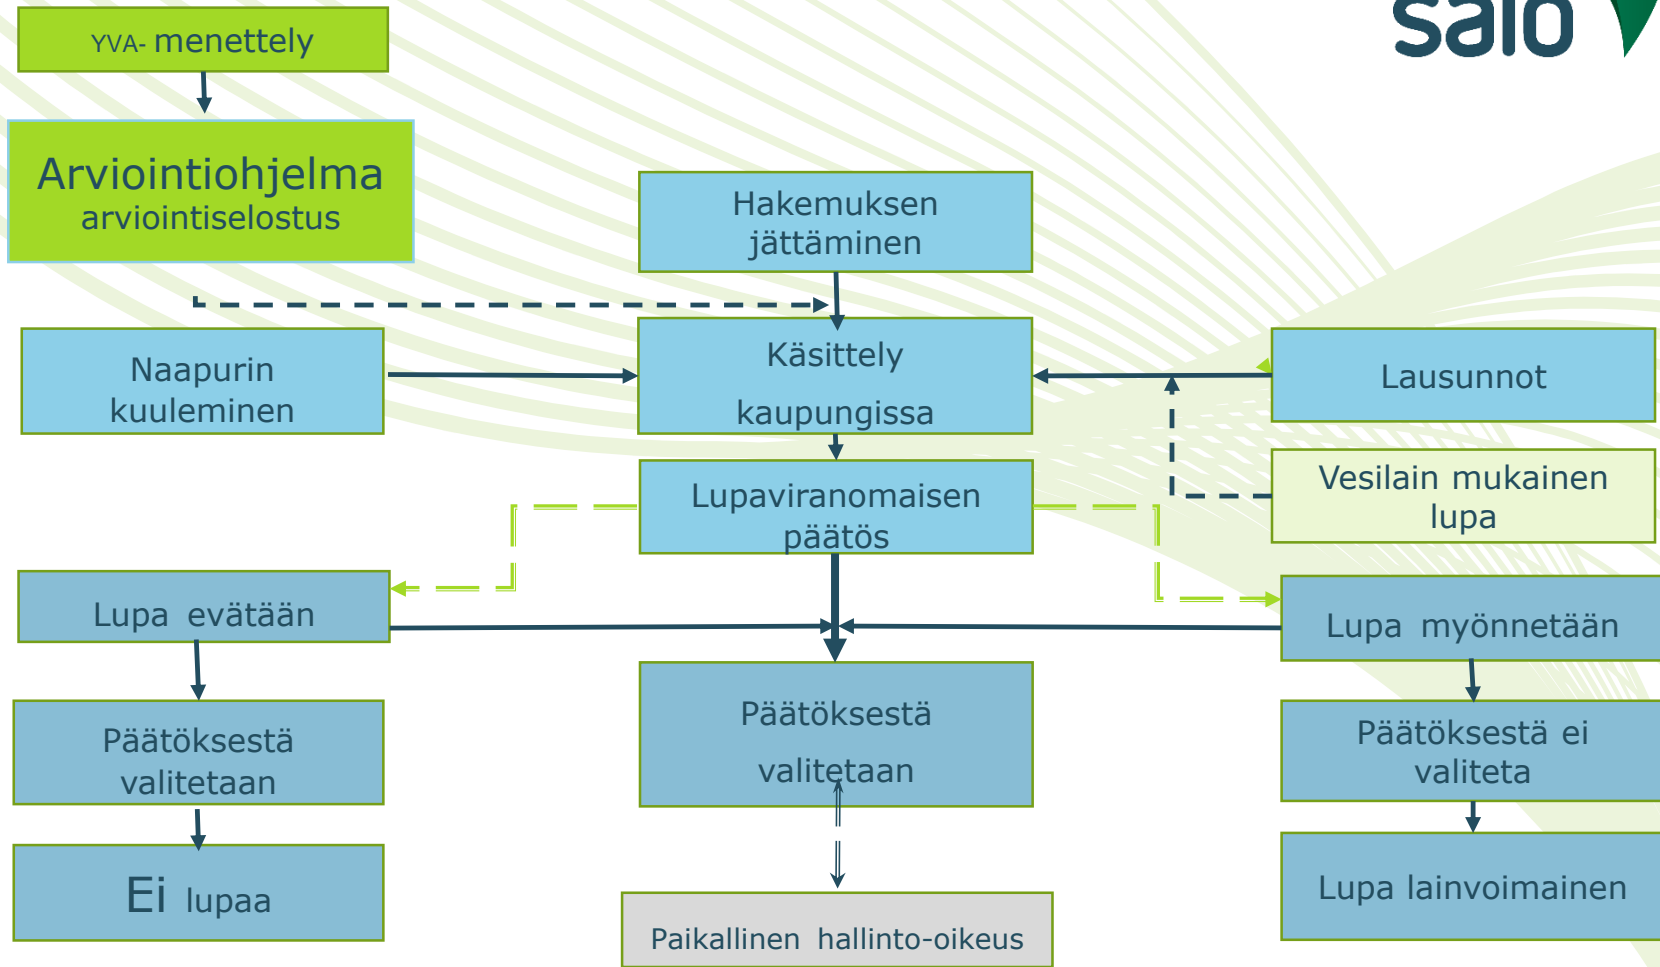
salo

YVA- menettely

Arviointiohjelma
arviointiselostus

Hakemuksen jättäminen

Naapurin kuuleminen

Käsittely kaupungissa

Lausunnot

Vesilain mukainen lupa

Lupaviranomaisen päätös

Lupa evätään

Lupa myönnetään

Päätöksestä valitetaan

Päätöksestä valitetaan

Päätöksestä ei valiteta

Ei lupaa

Paikallinen hallinto-oikeus

Lupa lainvoimainen